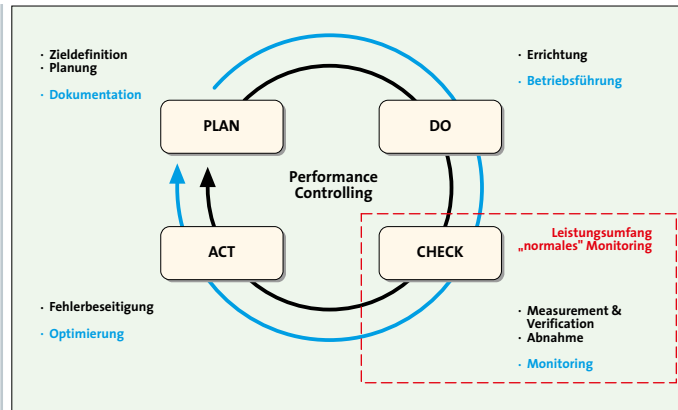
· Zieldefinition
· Planung

· Dokumentation

PLAN

· Errichtung

· Betriebsführung

DO

Performance
Controlling

ACT

CHECK

Leistungsumfang
„normales" Monitoring

· Fehlerbeseitigung

· Optimierung

· Measurement & Verification
· Abnahme

· Monitoring